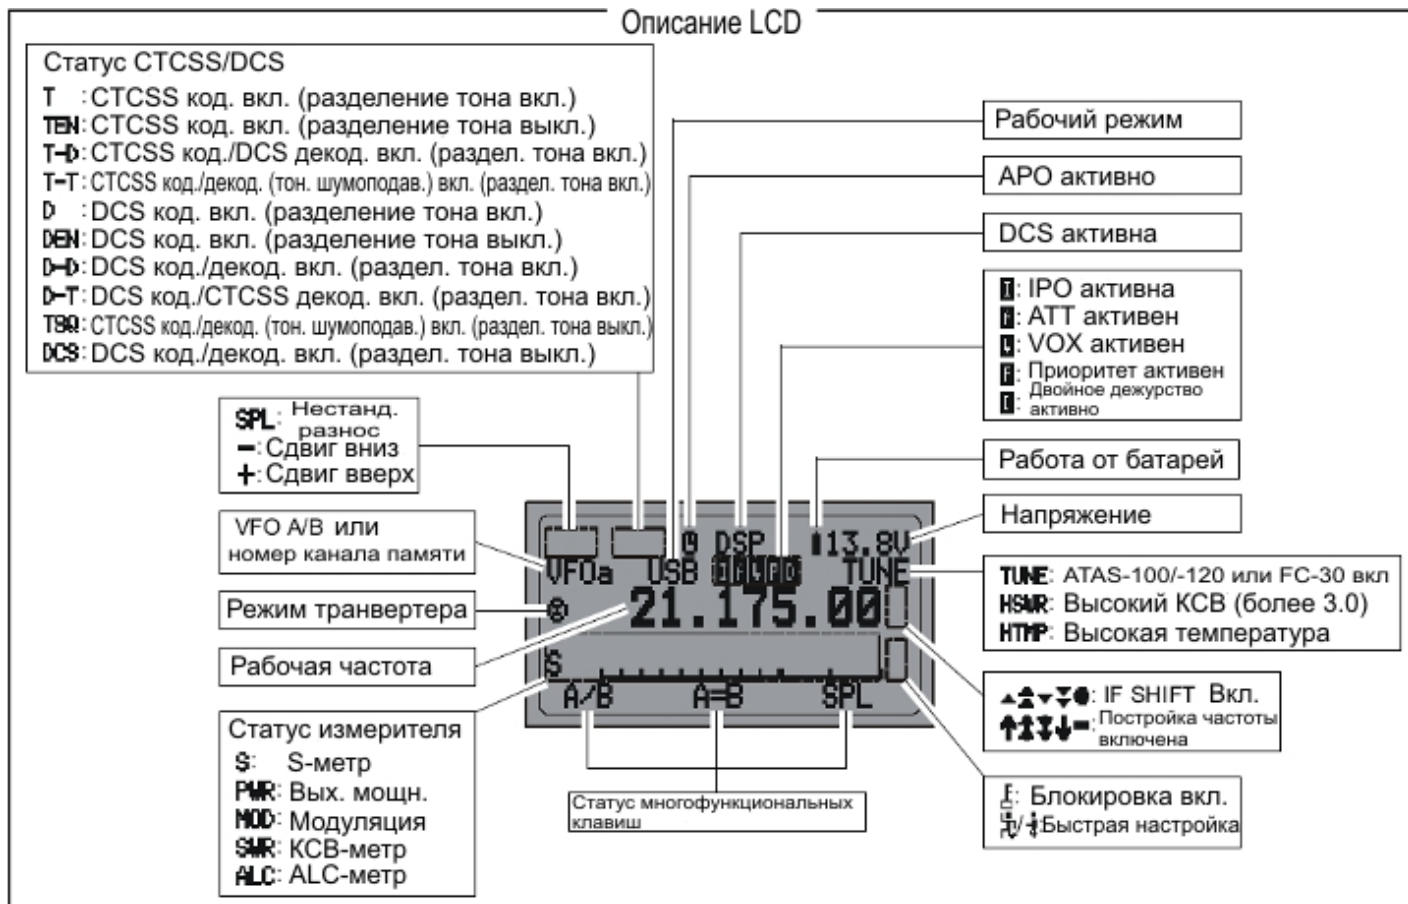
Описание LCD

Статус CTCSS/DCS
T :CTCSS код. вкл. (разделение тона вкл.)
TEN: CTCSS код. вкл. (разделение тона выкл.)
T-D: CTCSS код./DCS декод. вкл. (раздел. тона вкл.)
T-T: CTCSS код./декод. (тон. шумоподав.) вкл. (раздел. тона вкл.)
D :DCS код. вкл. (разделение тона вкл.)
DEN: DCS код. вкл. (разделение тона выкл.)
D-D: DCS код./декод. вкл. (раздел. тона вкл.)
D-T: DCS код./CTCSS декод. вкл. (раздел. тона вкл.)
TSQ: CTCSS код./декод. (тон. шумоподав.) вкл. (раздел. тона выкл.)
DCS: DCS код./декод. вкл. (раздел. тона выкл.)

Рабочий режим

APO активно

DCS активна

I: IPO активна
A: ATT активен
V: VOX активен
P: Приоритет активен
D: Двойное дежурство активно

Работа от батарей

Напряжение

SPL: Нестанд. разнос
−: Сдвиг вниз
+: Сдвиг вверх

VFO A/B или номер канала памяти

Режим транвертера

Рабочая частота

VFOa USB DSP 13.8V TUNE
21.175.00
S
A/B A=B SPL

TUNE: ATAS-100/-120 или FC-30 вкл
HSWR: Высокий КСВ (более 3.0)
HTMP: Высокая температура

IF SHIFT Вкл.
Постройка частоты включена

Статус измерителя
S: S-метр
PWR: Вых. мощн.
MOD: Модуляция
SWR: КСВ-метр
ALC: ALC-метр

Статус многофункциональных клавиш

Блокировка вкл.
Быстрая настройка